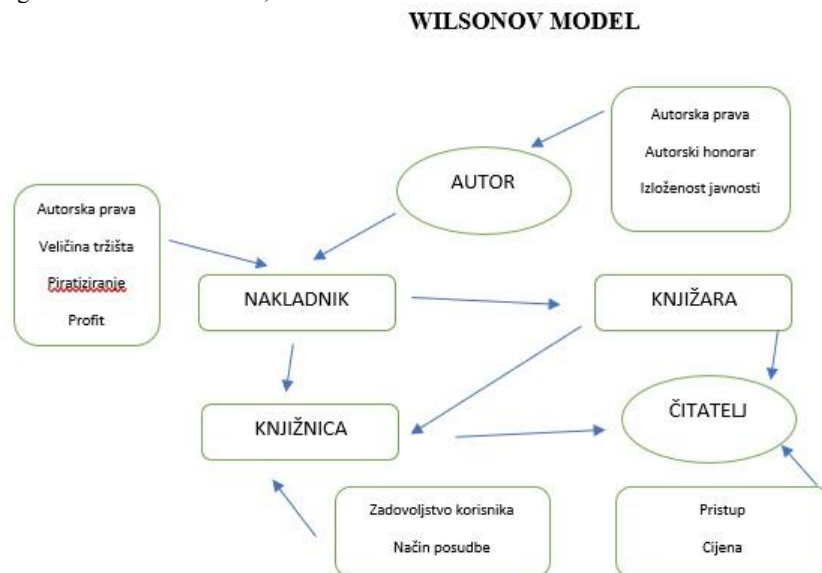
WILSONOV MODEL

Autorska prava

Autorski honorar

Izloženost javnosti

AUTOR

Autorska prava

Veličina tržišta

Piratiziranje

Profit

NAKLADNIK

KNJIŽARA

KNJIŽNICA

ČITATELJ

Zadovoljstvo korisnika

Način posudbe

Pristup

Cijena